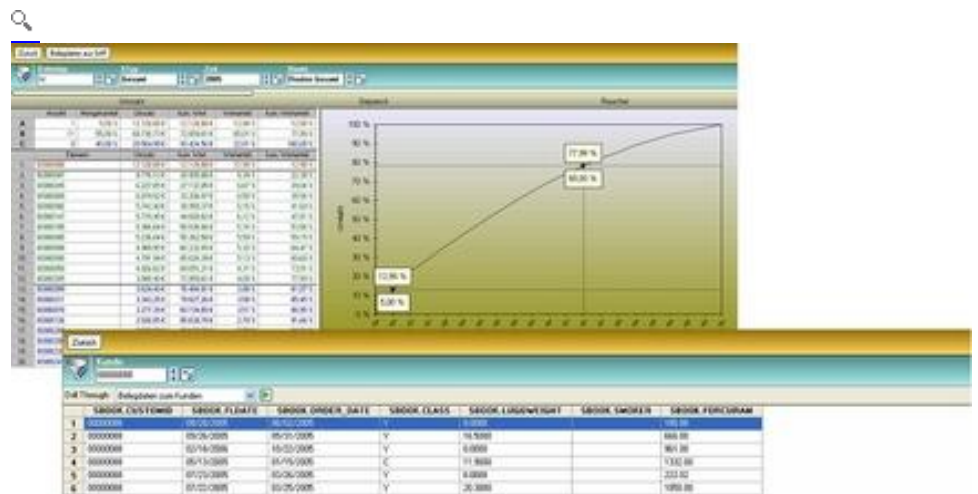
Zurück Belegdaten zur SAP

Umsatz Diagramm Raster

100 %
90 %
80 %
70 %
60 %
50 %
40 %
30 %
20 %
10 %
0 %

77,99 %
60,00 %
12,86 %
5,00 %

Zurück

Kunde
00000000

Drill Through: Belegdaten zum Kunden

| | SBOOK.CUSTOMID | SBOOK.FLDATE | SBOOK.ORDER_DATE | SBOOK.CLASS | SBOOK.LUGGWEIGHT | SBOOK.SMOKER | SBOOK.FORCURAM |
|---|---|---|---|---|---|---|---|
| 1 | 00000000 | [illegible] | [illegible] | Y | 0,0000 | | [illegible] |
| 2 | 00000000 | 05/26/2005 | 05/31/2005 | Y | 16,5000 | | 666.00 |
| 3 | 00000000 | 02/14/2006 | 10/22/2005 | Y | 0,0000 | | 961.00 |
| 4 | 00000000 | 05/13/2005 | 01/15/2005 | C | 11,9000 | | 1332.00 |
| 5 | 00000000 | 07/22/2005 | 03/26/2005 | Y | 0,0000 | | 222.02 |
| 6 | 00000000 | 07/22/2005 | 03/26/2005 | Y | 20,3000 | | 1050.00 |